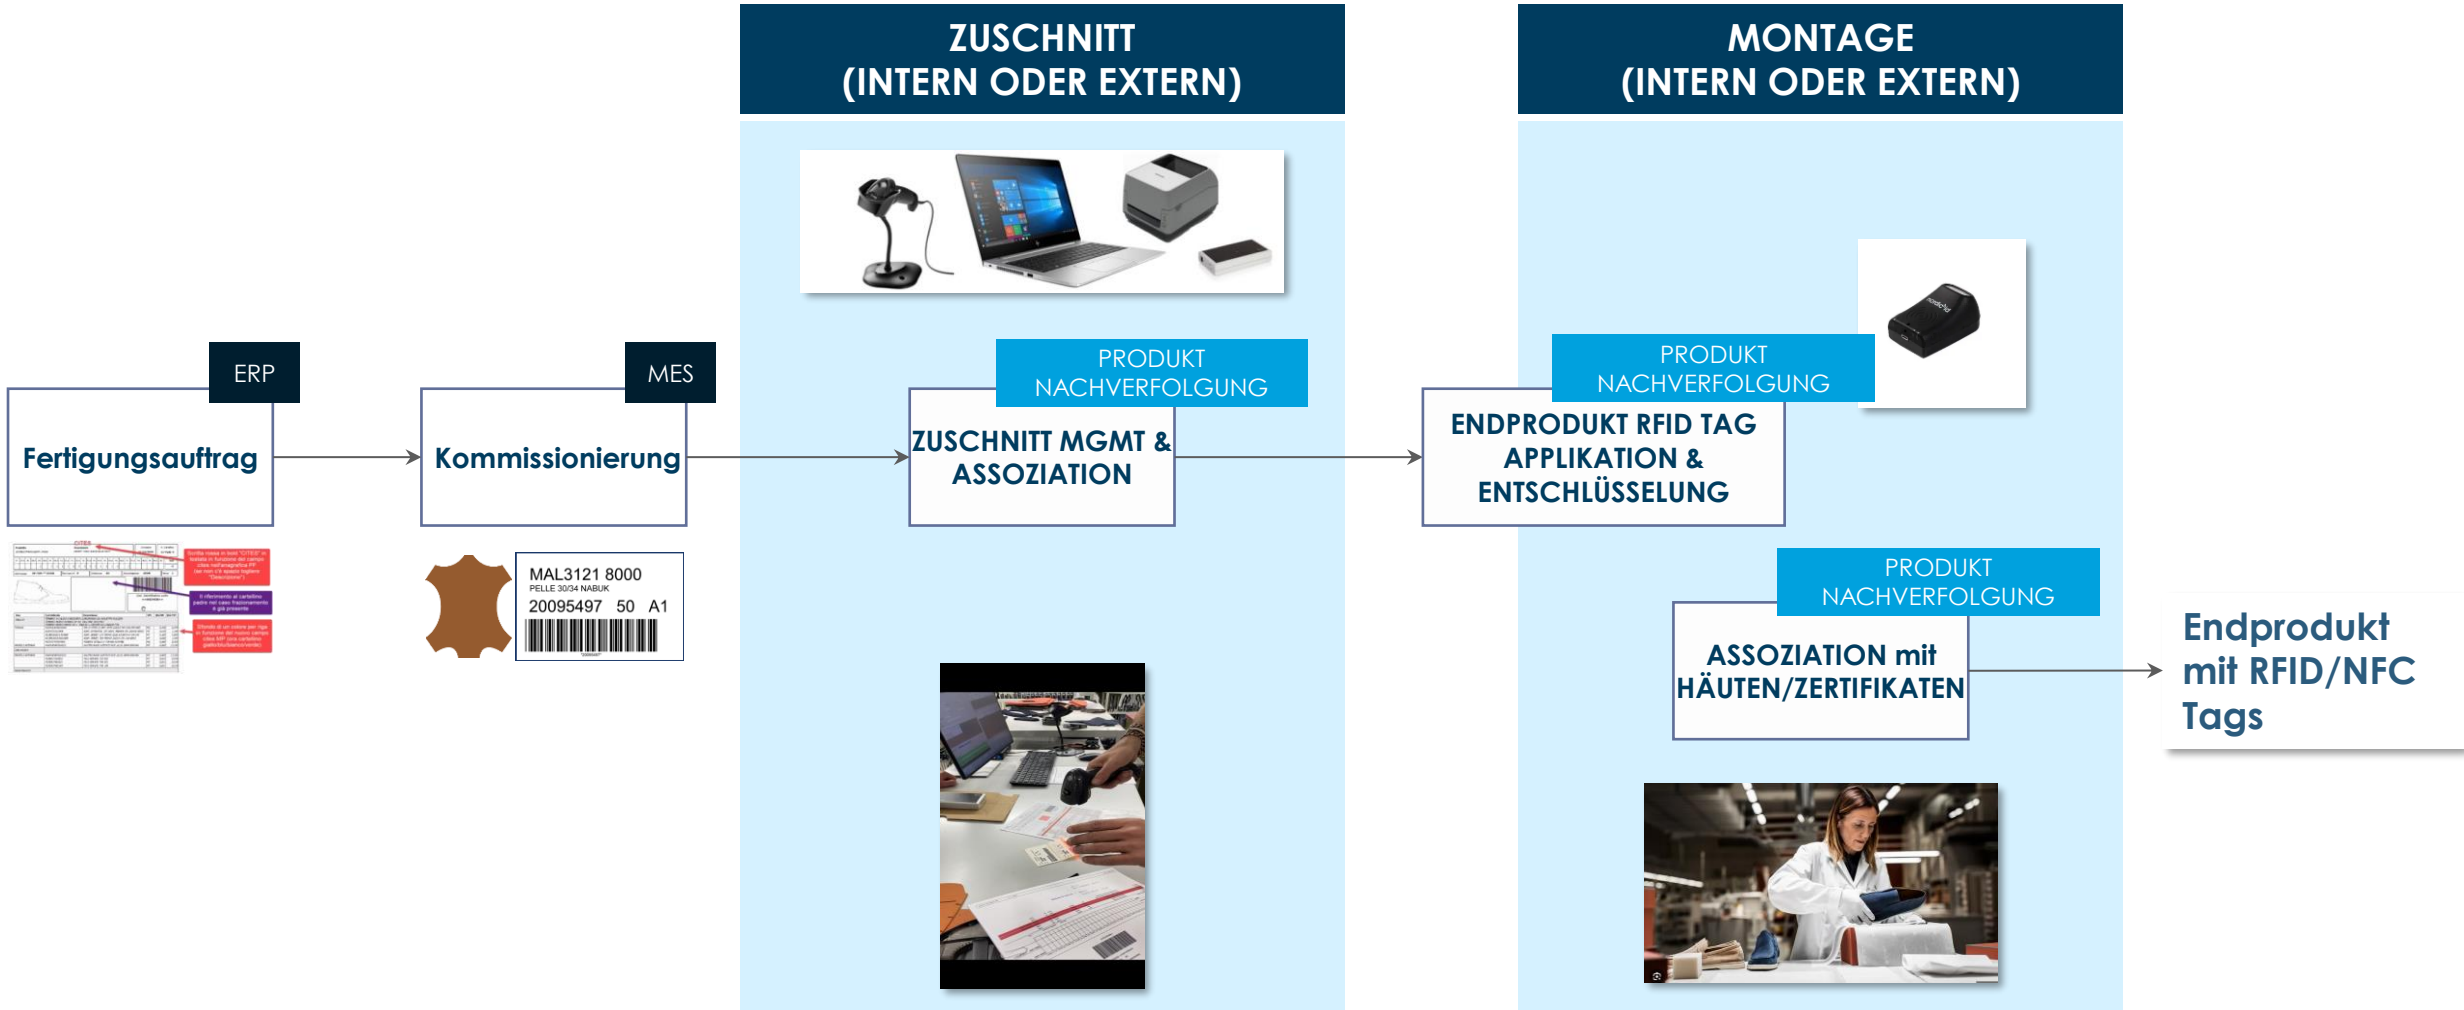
ZUSCHNITT
(INTERN ODER EXTERN)

MONTAGE
(INTERN ODER EXTERN)

ERP

Fertigungsauftrag

MES

Kommissionierung

PRODUKT NACHVERFOLGUNG

ZUSCHNITT MGMT & ASSOZIATION

PRODUKT NACHVERFOLGUNG

ENDPRODUKT RFID TAG APPLIKATION & ENTSCHLÜSSELUNG

PRODUKT NACHVERFOLGUNG

ASSOZIATION mit HÄUTEN/ZERTIFIKATEN

Endprodukt mit RFID/NFC Tags

MAL3121 8000
PELLE 30/34 NABUK
20095497 50 A1